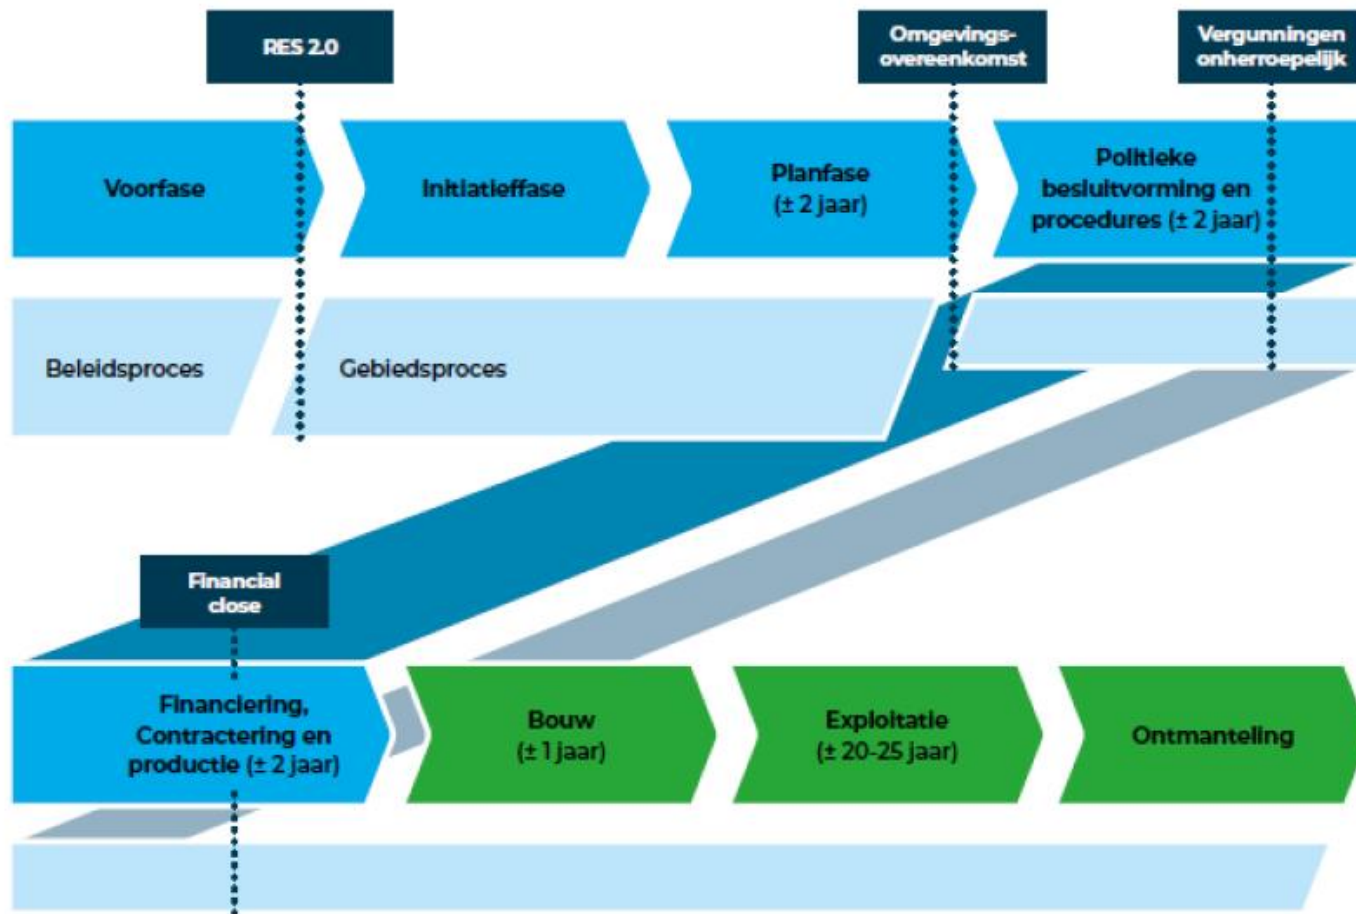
RES 2.0

Omgevings-overeenkomst

Vergunningen onherroepelijk

Voorfase

Initiatieffase

Planfase
(± 2 jaar)

Politieke besluitvorming en procedures (± 2 jaar)

Beleidsproces

Gebiedsproces

Financial close

Financiering, Contractering en productie (± 2 jaar)

Bouw
(± 1 jaar)

Exploitatie
(± 20-25 jaar)

Ontmanteling